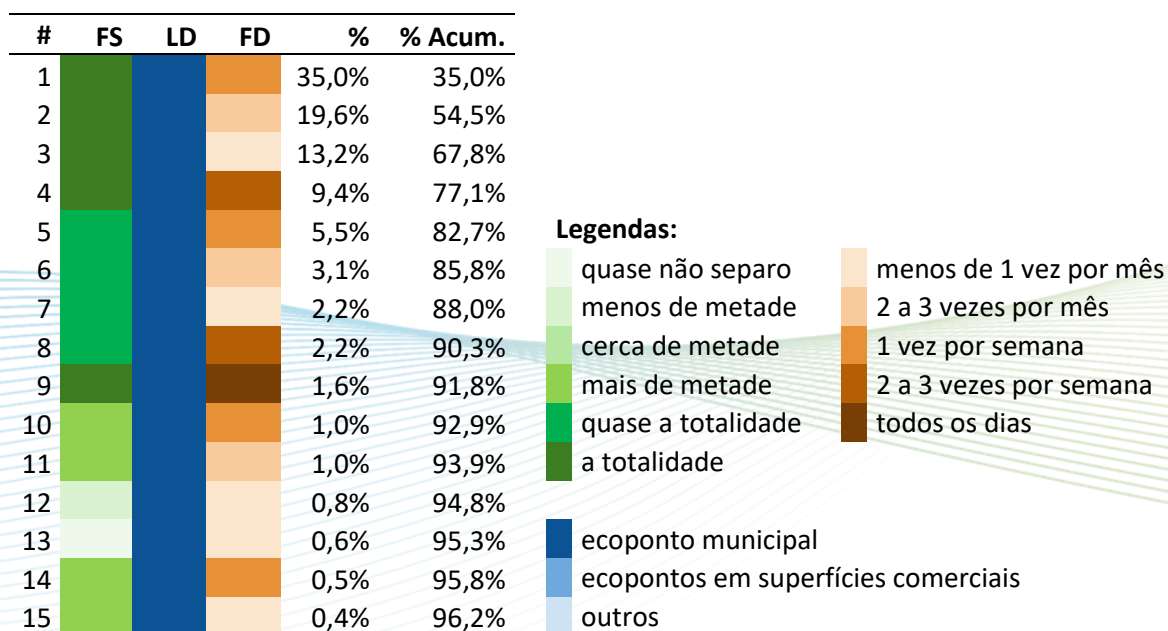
| # | FS | LD | FD | % | % Acum. |
|---|---|---|---|---|---|
| 1 | | | | 35,0% | 35,0% |
| 2 | | | | 19,6% | 54,5% |
| 3 | | | | 13,2% | 67,8% |
| 4 | | | | 9,4% | 77,1% |
| 5 | | | | 5,5% | 82,7% |
| 6 | | | | 3,1% | 85,8% |
| 7 | | | | 2,2% | 88,0% |
| 8 | | | | 2,2% | 90,3% |
| 9 | | | | 1,6% | 91,8% |
| 10 | | | | 1,0% | 92,9% |
| 11 | | | | 1,0% | 93,9% |
| 12 | | | | 0,8% | 94,8% |
| 13 | | | | 0,6% | 95,3% |
| 14 | | | | 0,5% | 95,8% |
| 15 | | | | 0,4% | 96,2% |

Legendas:

quase não separo
menos de metade
cerca de metade
mais de metade
quase a totalidade
a totalidade

menos de 1 vez por mês
2 a 3 vezes por mês
1 vez por semana
2 a 3 vezes por semana
todos os dias

ecoponto municipal
ecopontos em superfícies comerciais
outros